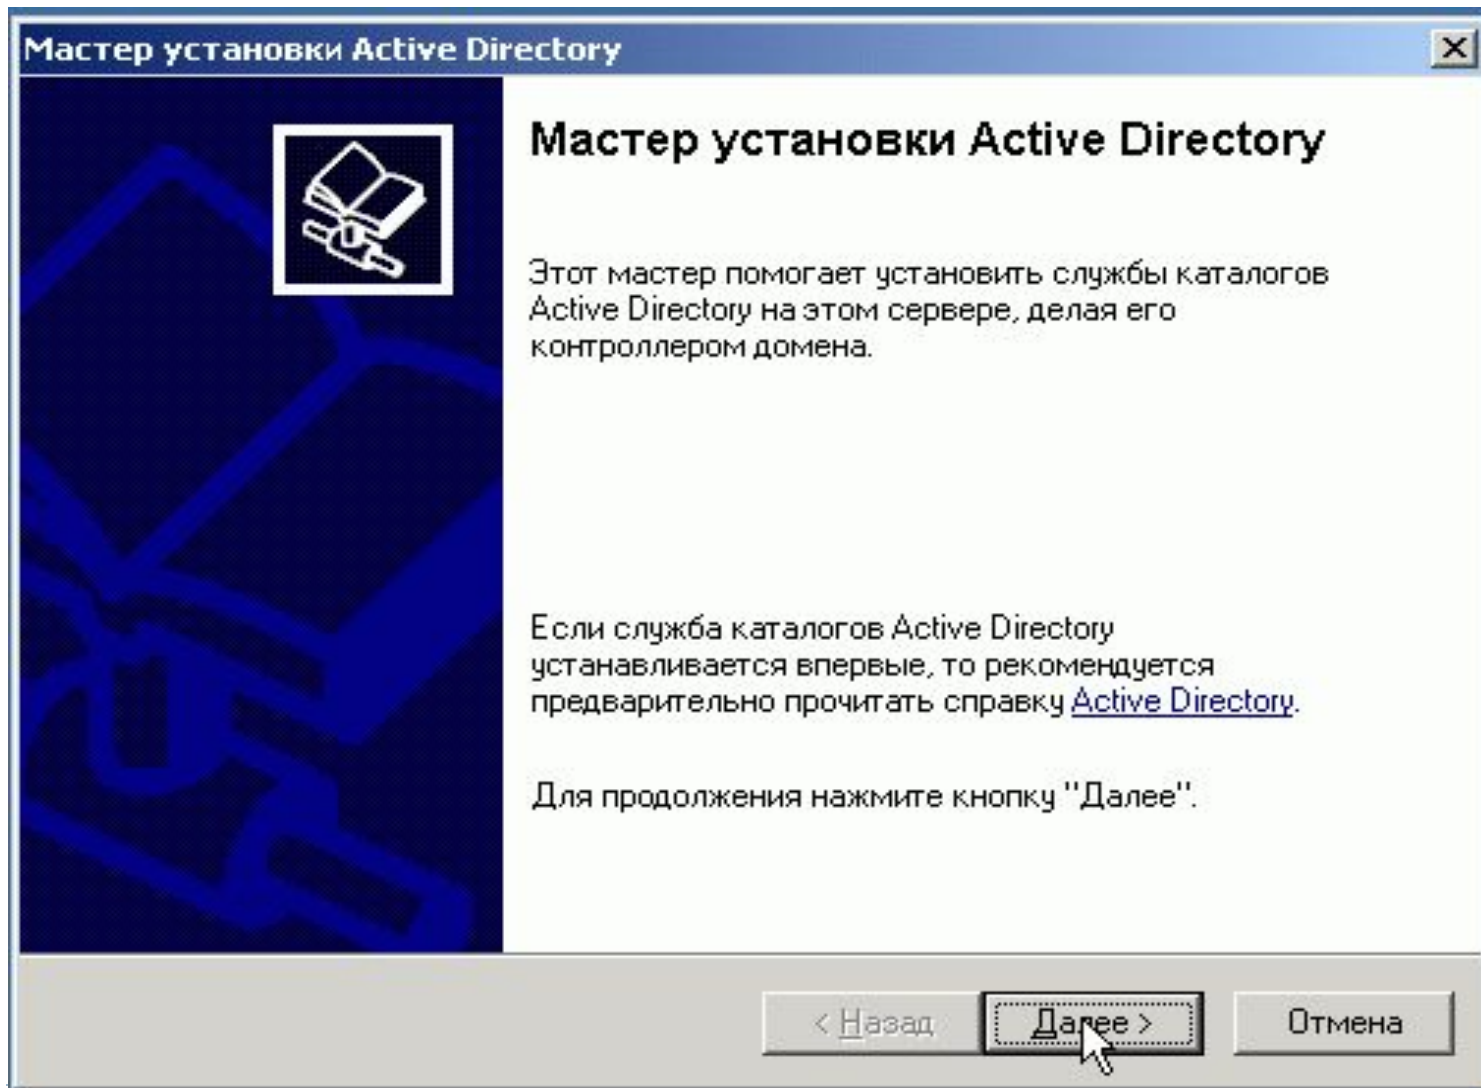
Мастер установки Active Directory

X

Мастер установки Active Directory

Этот мастер помогает установить службы каталогов Active Directory на этом сервере, делая его контроллером домена.

Если служба каталогов Active Directory устанавливается впервые, то рекомендуется предварительно прочитать справку Active Directory.

Для продолжения нажмите кнопку "Далее".

< Назад

Далее >

Отмена